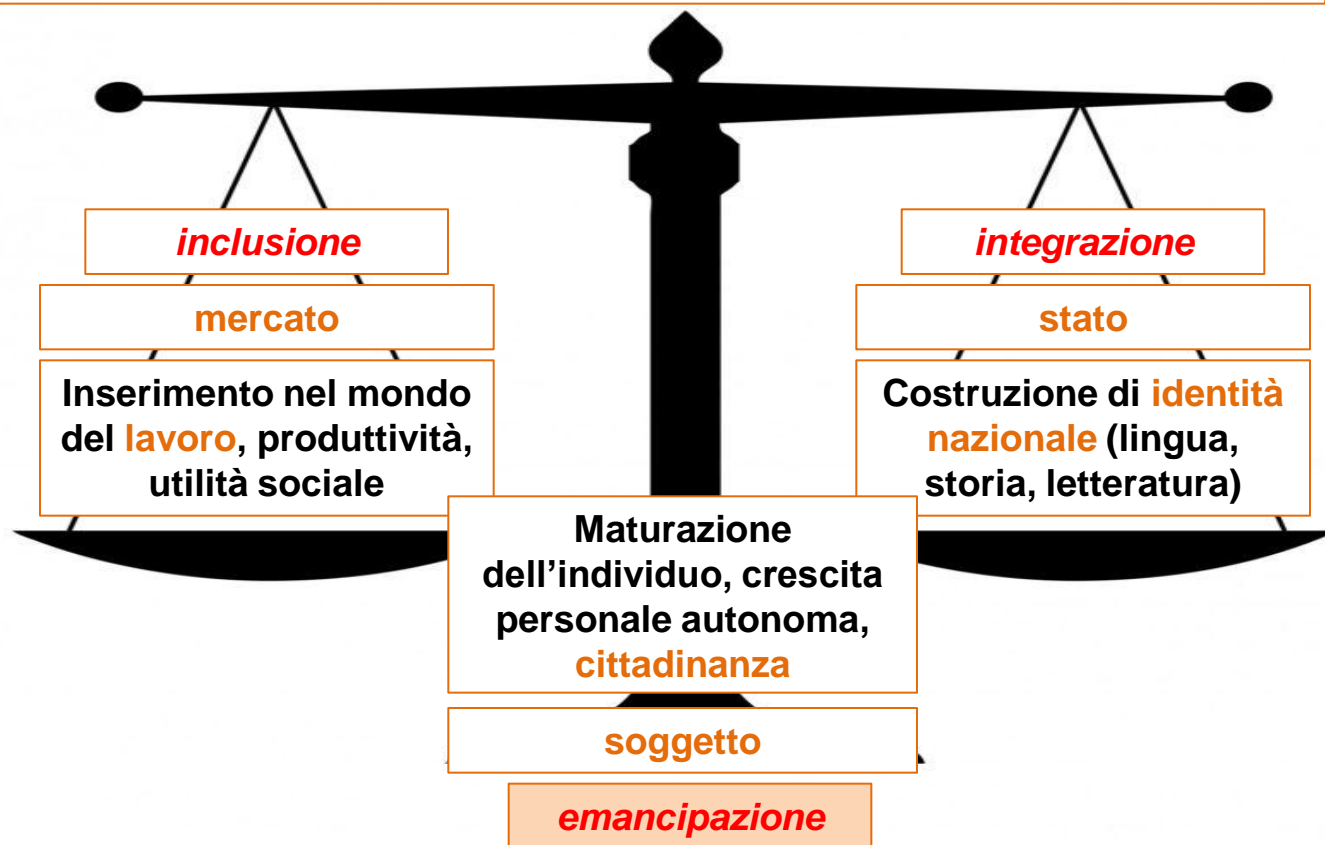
inclusione

mercato

Inserimento nel mondo del lavoro, produttività, utilità sociale

integrazione

stato

Costruzione di identità nazionale (lingua, storia, letteratura)

Maturazione dell’individuo, crescita personale autonoma, cittadinanza

soggetto

emancipazione